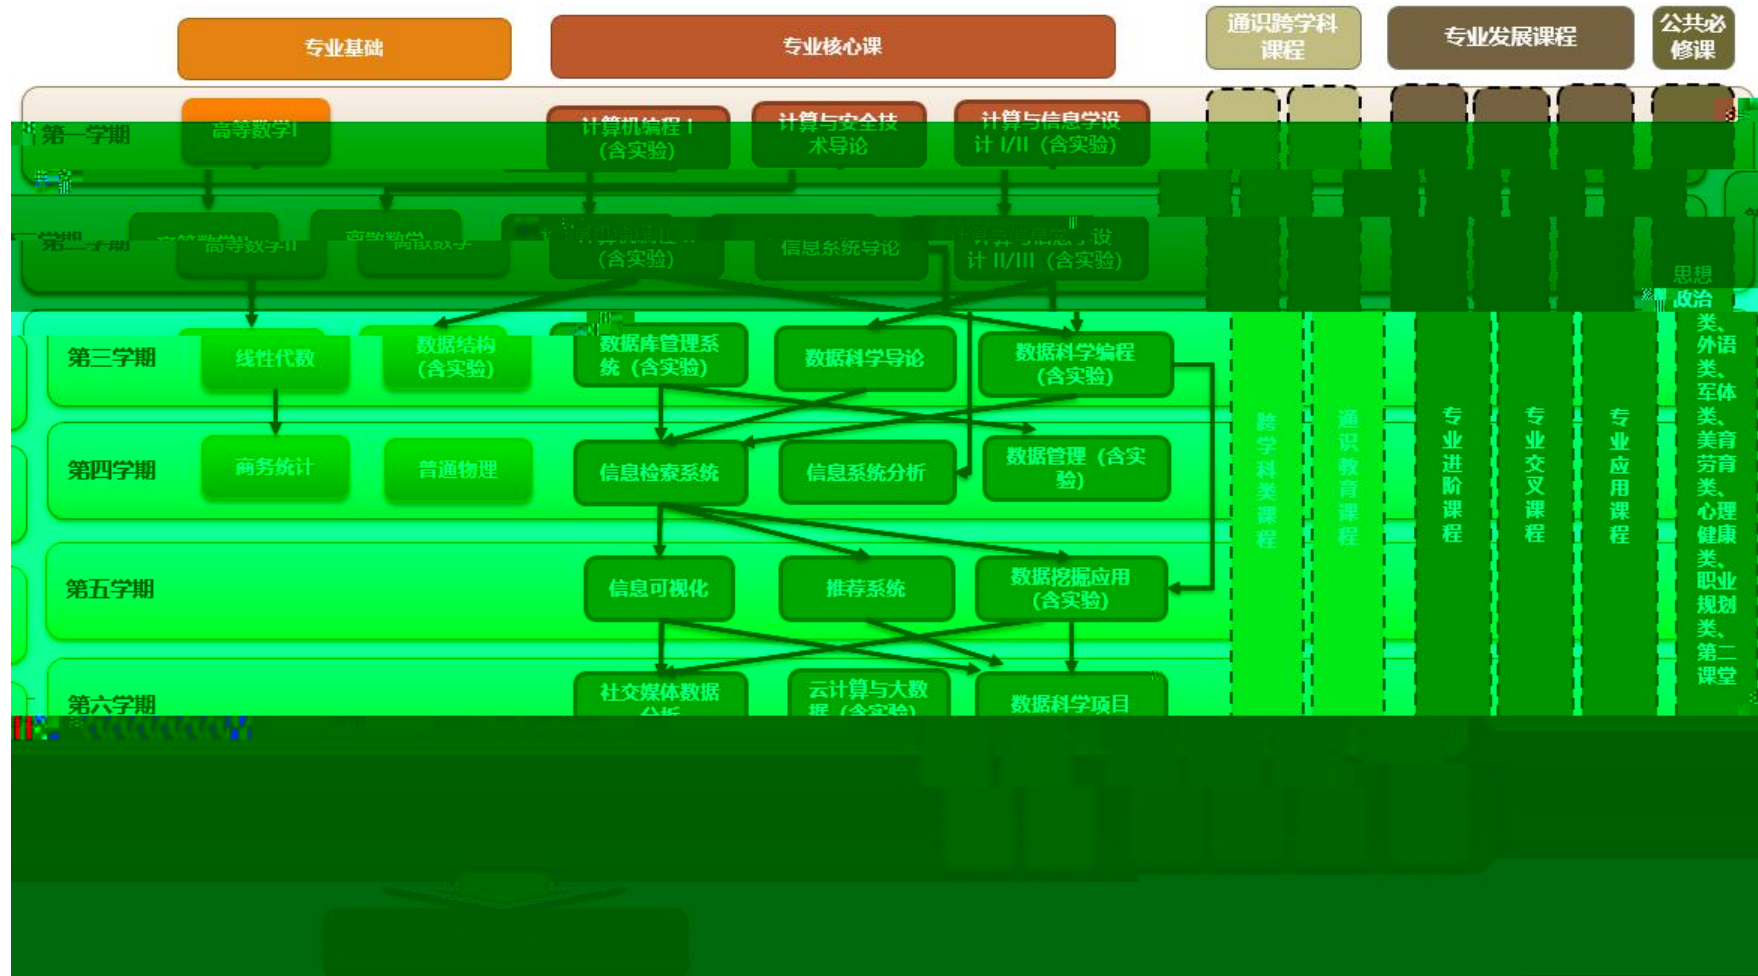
专业基础

专业核心课

通识跨学科课程

专业发展课程

公共必修课

第一学期

高等数学I

计算机编程 I（含实验）

计算与安全技术导论

计算与信息学设计 I/II（含实验）

第二学期

高等数学II

离散数学

计算机编程 II（含实验）

信息系统导论

计算与信息学设计 II/III（含实验）

第三学期

线性代数

数据结构（含实验）

数据库管理系统（含实验）

数据科学导论

数据科学编程（含实验）

第四学期

商务统计

普通物理

信息检索系统

信息系统分析

数据管理（含实验）

第五学期

信息可视化

推荐系统

数据挖掘应用（含实验）

第六学期

社交媒体数据分析

云计算与大数据（含实验）

数据科学项目

跨学科类课程

通识教育课程

专业进阶课程

专业交叉课程

专业应用课程

思想政治类、外语类、军体类、美育劳育类、心理健康类、职业规划类、第二课堂